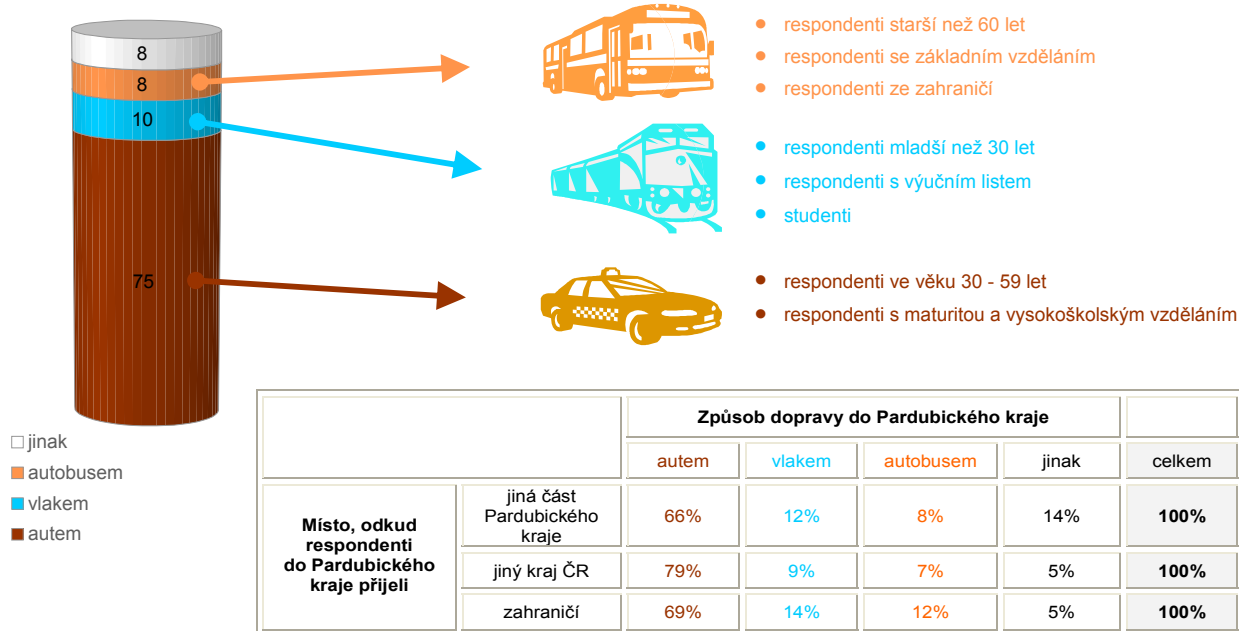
8
8
10
75

respondenti starší než 60 let
respondenti se základním vzděláním
respondenti ze zahraničí

respondenti mladší než 30 let
respondenti s výučním listem
studenti

respondenti ve věku 30 - 59 let
respondenti s maturitou a vysokoškolským vzděláním

jinak
autobusem
vlakem
autem

| | | Způsob dopravy do Pardubického kraje | | | | |
|---|---|---|---|---|---|---|
| | | autem | vlakem | autobusem | jinak | celkem |
| Místo, odkud respondenti do Pardubického kraje přijeli | jiná část Pardubického kraje | 66% | 12% | 8% | 14% | 100% |
| | jiný kraj ČR | 79% | 9% | 7% | 5% | 100% |
| | zahraničí | 69% | 14% | 12% | 5% | 100% |